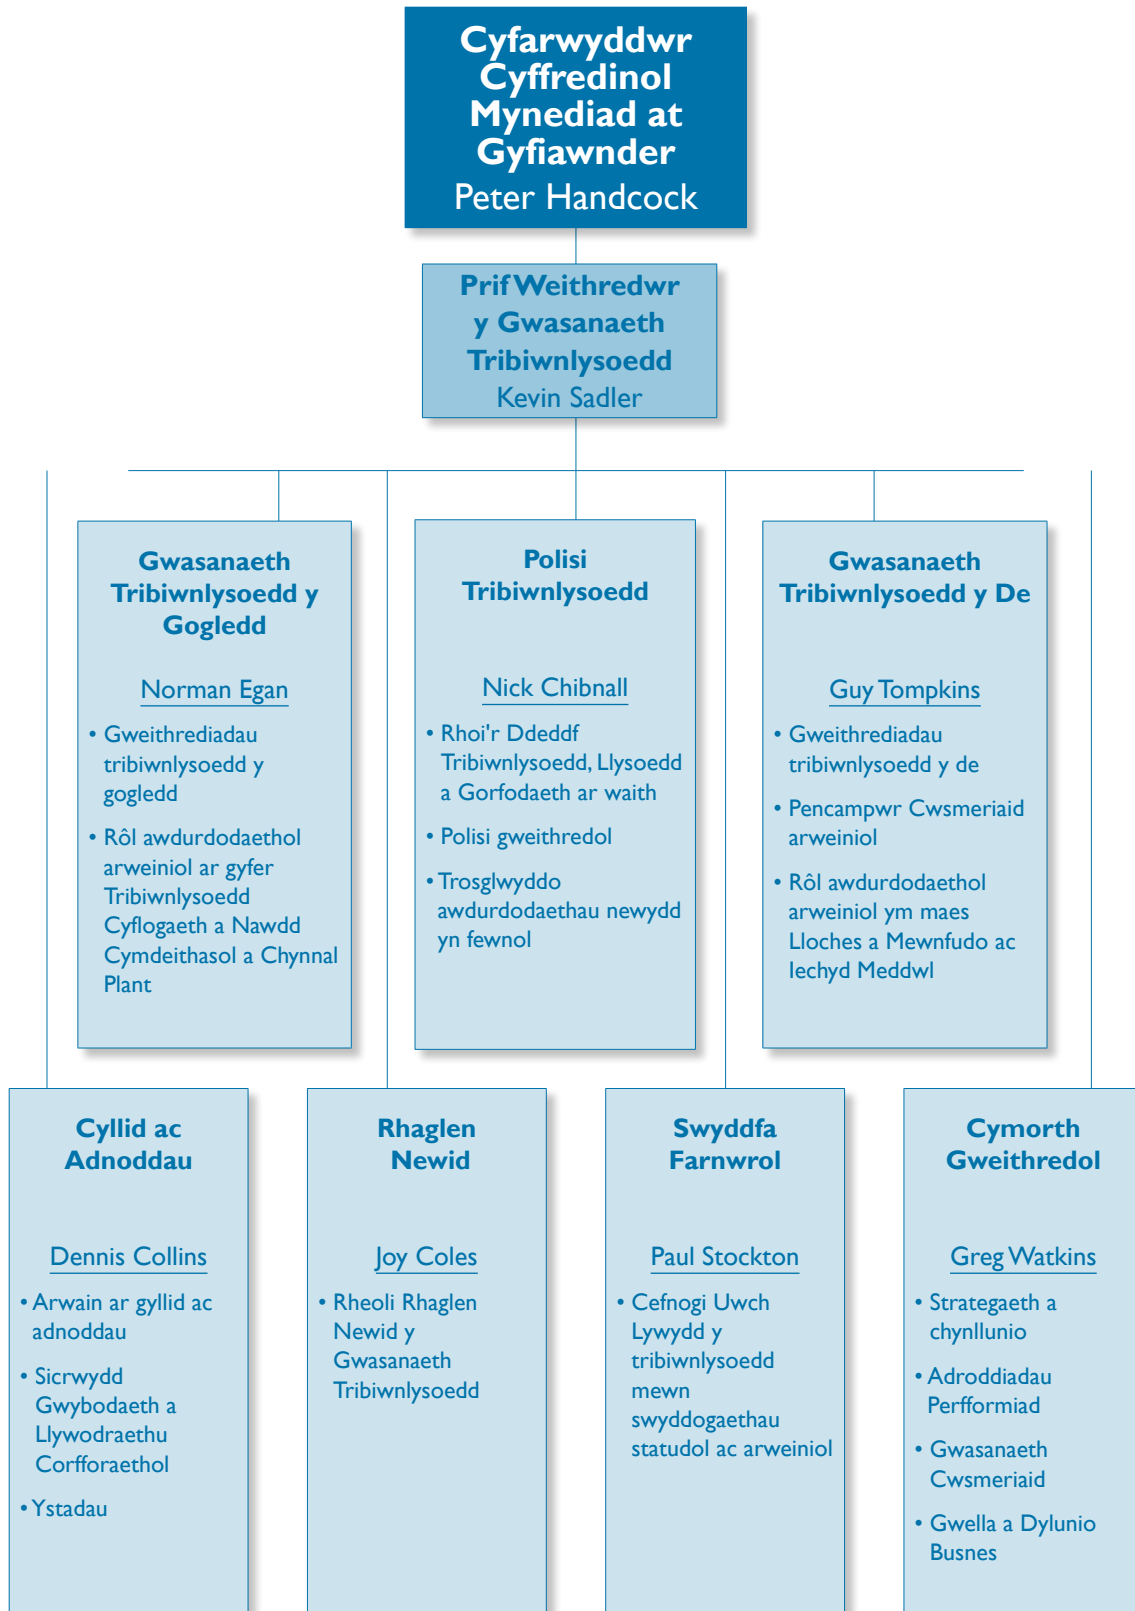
Cyfarwyddwr Cyffredinol Mynediad at Gyfiawnder
Peter Handcock

Prif Weithredwr y Gwasanaeth Tribiwnlysoedd
Kevin Sadler

Gwasanaeth Tribiwnlysoedd y Gogledd

Norman Egan

• Gweithrediadau tribiwnlysoedd y gogledd
• Rôl awdurdodaethol arweiniol ar gyfer Tribiwnlysoedd Cyflogaeth a Nawdd Cymdeithasol a Chynnal Plant

Polisi Tribiwnlysoedd

Nick Chibnall

• Rhoi'r Ddeddf Tribiwnlysoedd, Llysoedd a Gorfodaeth ar waith
• Polisi gweithredol
• Trosglwyddo awdurdodaethau newydd yn fewnol

Gwasanaeth Tribiwnlysoedd y De

Guy Tompkins

• Gweithrediadau tribiwnlysoedd y de
• Pencampwr Cwsmeriaid arweiniol
• Rôl awdurdodaethol arweiniol ym maes Lloches a Mewnfudo ac Iechyd Meddwl

Cyllid ac Adnoddau

Dennis Collins

• Arwain ar gyllid ac adnoddau
• Sicrwydd Gwybodaeth a Llywodraethu Corfforaethol
• Ystadau

Rhaglen Newid

Joy Coles

• Rheoli Rhaglen Newid y Gwasanaeth Tribiwnlysoedd

Swyddfa Farnwrol

Paul Stockton

• Cefnogi Uwch Lywydd y tribiwnlysoedd mewn swyddogaethau statudol ac arweiniol

Cymorth Gweithredol

Greg Watkins

• Strategaeth a chynllunio
• Adroddiadau Perfformiad
• Gwasanaeth Cwsmeriaid
• Gwella a Dylunio Busnes